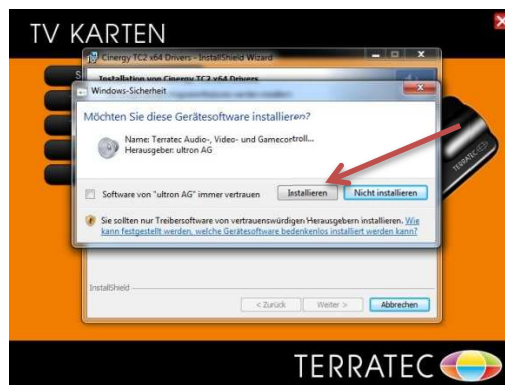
TV KARTEN

Cinergy TC2 x64 Drivers - InstallShield Wizard

Installation von Cinergy TC2 x64 Drivers

Windows-Sicherheit

Möchten Sie diese Gerätesoftware installieren?

Name: Terratec Audio-, Video- und Gamecontroll...
Herausgeber: ultron AG

Software von "ultron AG" immer vertrauen

Installieren

Nicht installieren

Sie sollten nur Treibersoftware von vertrauenswürdigen Herausgebern installieren. Wie kann festgestellt werden, welche Gerätesoftware bedenkenlos installiert werden kann?

InstallShield

< Zurück

Weiter >

Abbrechen

TERRATEC

TERRATEC